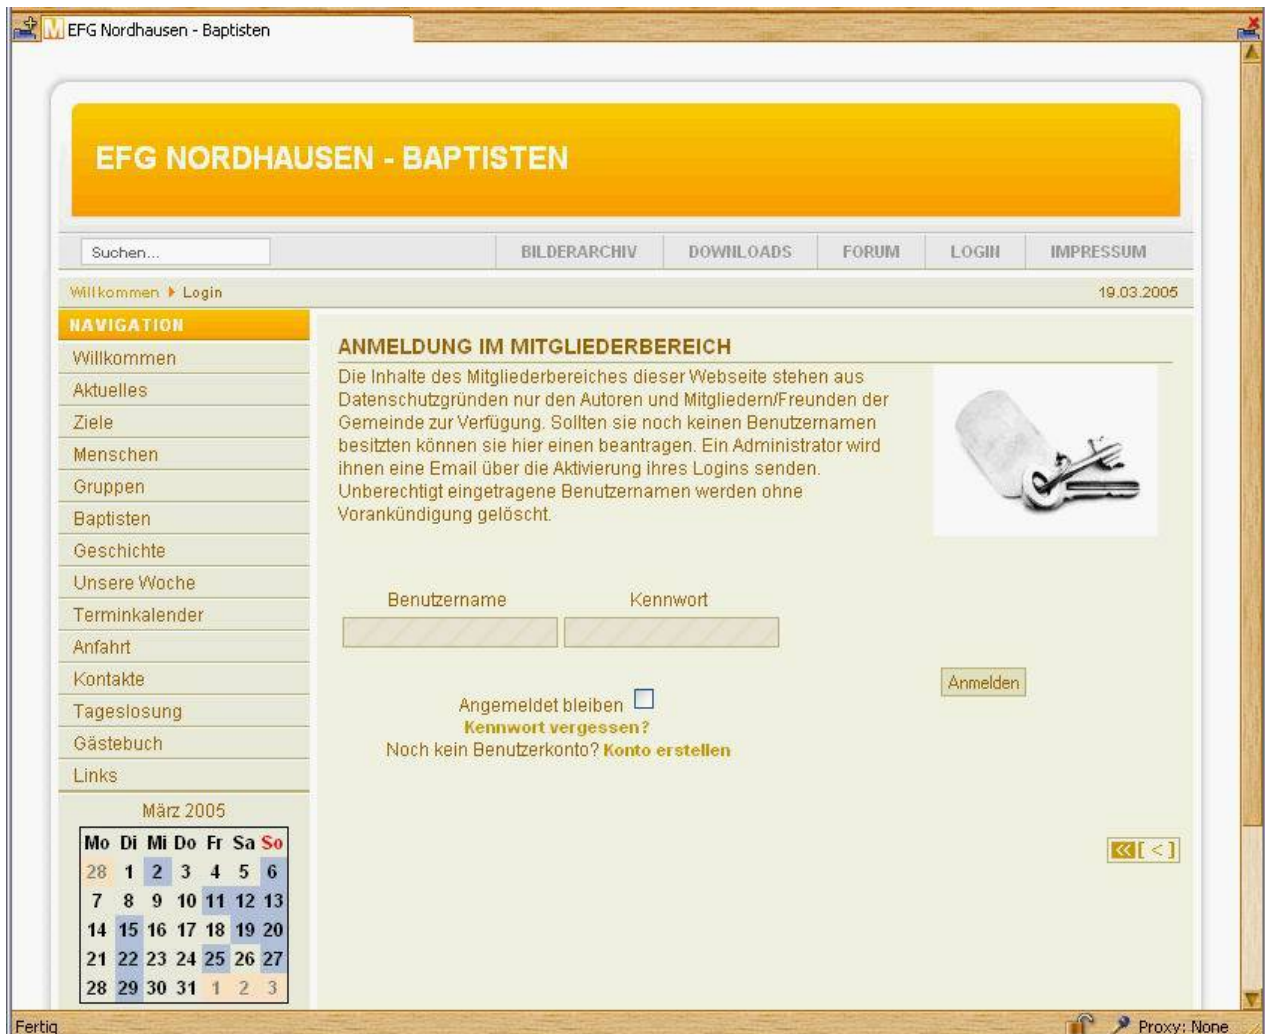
EFG Nordhausen - Baptisten

EFG NORDHAUSEN - BAPTISTEN

Suchen...

BILDERARCHIV DOWNLOADS FORUM LOGIN IMPRESSUM

Willkommen ▸ Login

19.03.2005

NAVIGATION

Willkommen
Aktuelles
Ziele
Menschen
Gruppen
Baptisten
Geschichte
Unsere Woche
Terminkalender
Anfahrt
Kontakte
Tageslosung
Gästebuch
Links

März 2005

| Mo | Di | Mi | Do | Fr | Sa | So |
|---|---|---|---|---|---|---|
| 28 | 1 | 2 | 3 | 4 | 5 | 6 |
| 7 | 8 | 9 | 10 | 11 | 12 | 13 |
| 14 | 15 | 16 | 17 | 18 | 19 | 20 |
| 21 | 22 | 23 | 24 | 25 | 26 | 27 |
| 28 | 29 | 30 | 31 | 1 | 2 | 3 |

ANMELDUNG IM MITGLIEDERBEREICH

Die Inhalte des Mitgliederbereiches dieser Webseite stehen aus Datenschutzgründen nur den Autoren und Mitgliedern/Freunden der Gemeinde zur Verfügung. Sollten sie noch keinen Benutzernamen besitzten können sie hier einen beantragen. Ein Administrator wird ihnen eine Email über die Aktivierung ihres Logins senden. Unberechtigt eingetragene Benutzernamen werden ohne Vorankündigung gelöscht.

Benutzername Kennwort

Anmelden

Angemeldet bleiben

Kennwort vergessen?

Noch kein Benutzerkonto? Konto erstellen

[ < ]

Fertig

Proxy: None